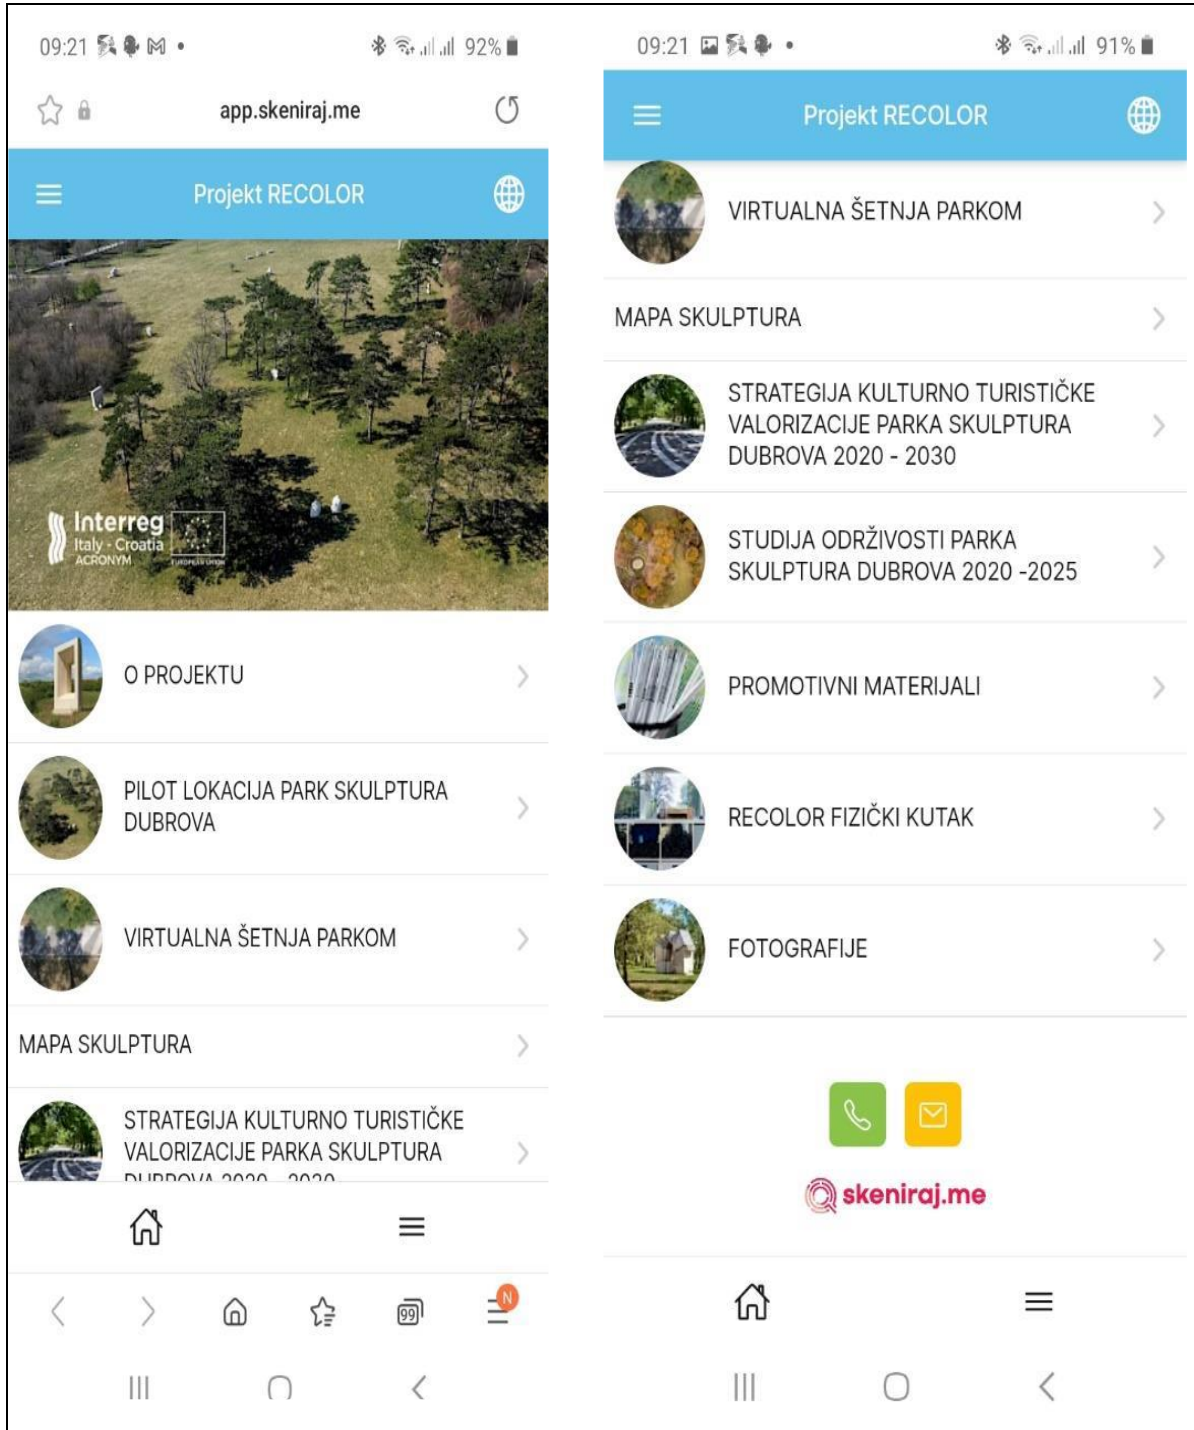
09:21 92%

app.skeniraj.me

Projekt RECOLOR

Interreg
Italy - Croatia
ACRONYM

O PROJEKTU

PILOT LOKACIJA PARK SKULPTURA DUBROVA

VIRTUALNA ŠETNJA PARKOM

MAPA SKULPTURA

STRATEGIJA KULTURNO TURISTIČKE VALORIZACIJE PARKA SKULPTURA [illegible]

99

N

09:21 91%

Projekt RECOLOR

VIRTUALNA ŠETNJA PARKOM

MAPA SKULPTURA

STRATEGIJA KULTURNO TURISTIČKE VALORIZACIJE PARKA SKULPTURA DUBROVA 2020 - 2030

STUDIJA ODRŽIVOSTI PARKA SKULPTURA DUBROVA 2020 -2025

PROMOTIVNI MATERIJALI

RECOLOR FIZIČKI KUTAK

FOTOGRAFIJE

skeniraj.me